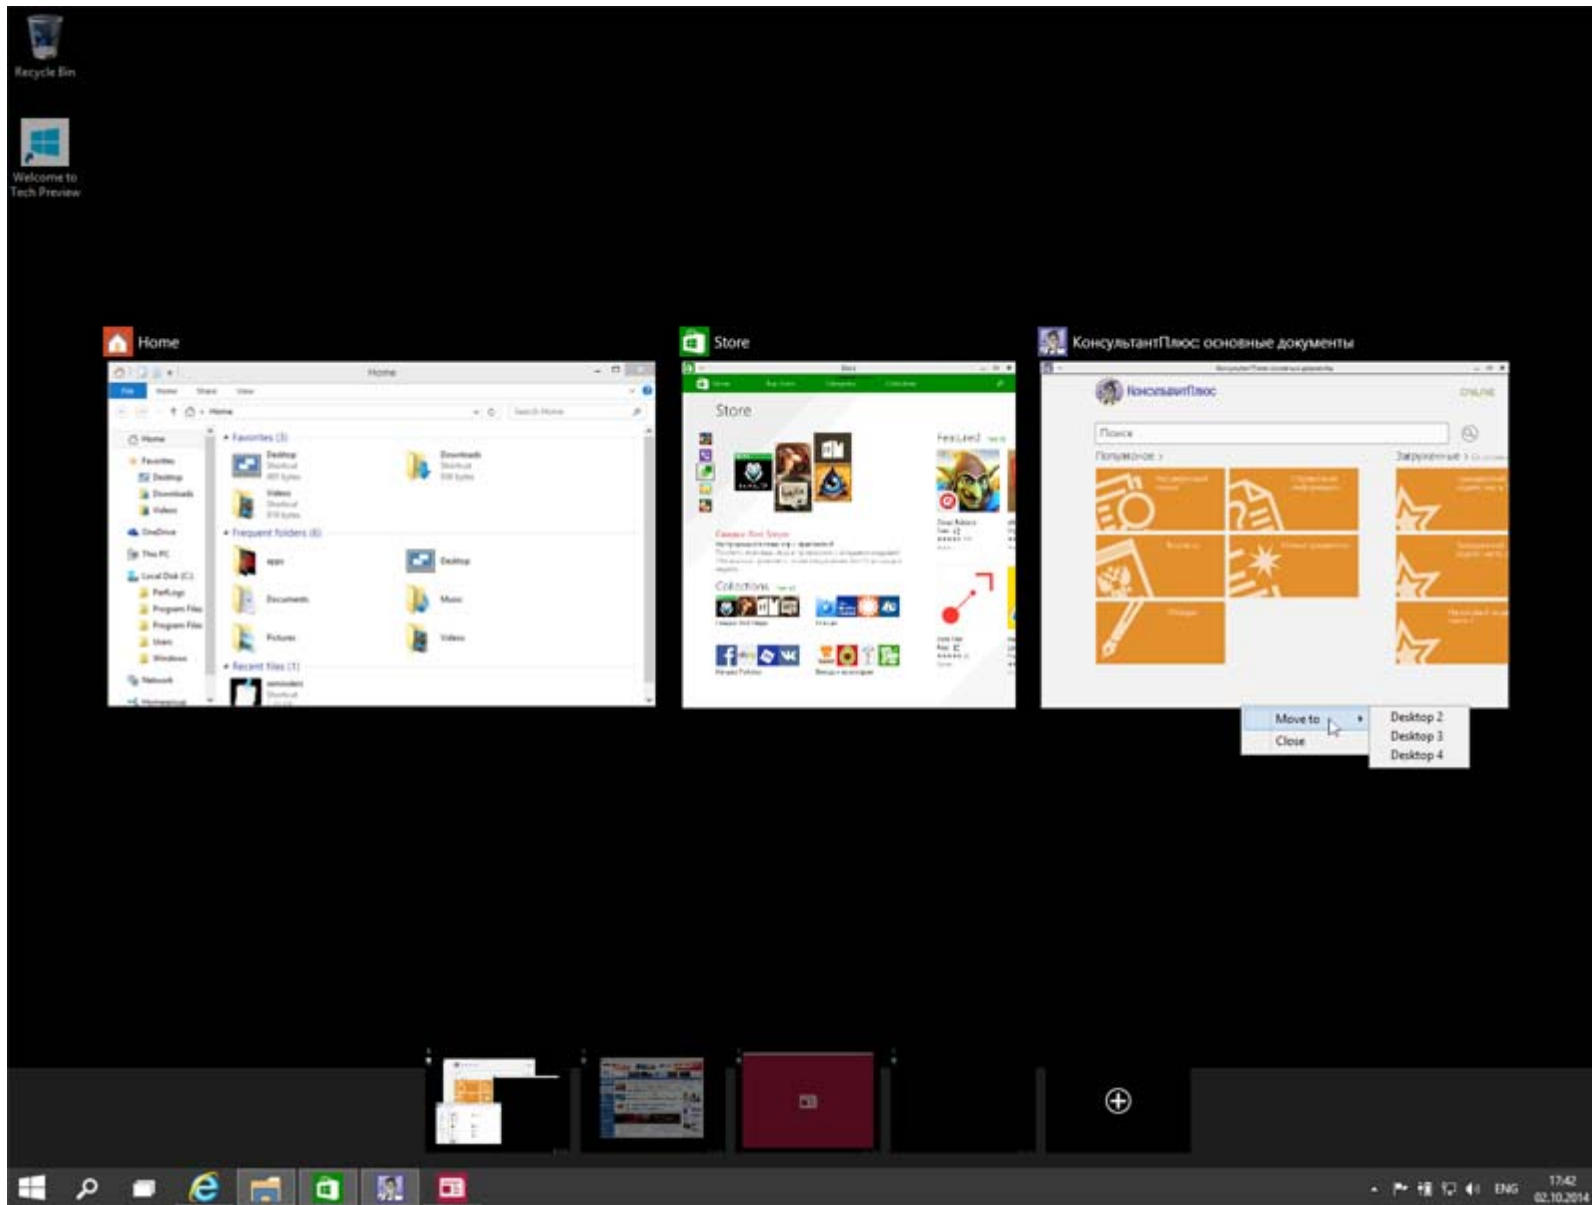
Recycle Bin

Welcome to Tech Preview

Home

Store

КонсультантПлюс: основные документы

Home

Favorites (3)

Desktop

Downloads

Videos

Frequent folders (6)

apps

Desktop

Documents

Music

Pictures

Videos

Recent files (1)

Store

Featured

Collections

КонсультантПлюс

ONLINE

Поиск

Популярное

Загруженные

Move to

Close

Desktop 2

Desktop 3

Desktop 4

ENG

17:42

02.10.2014